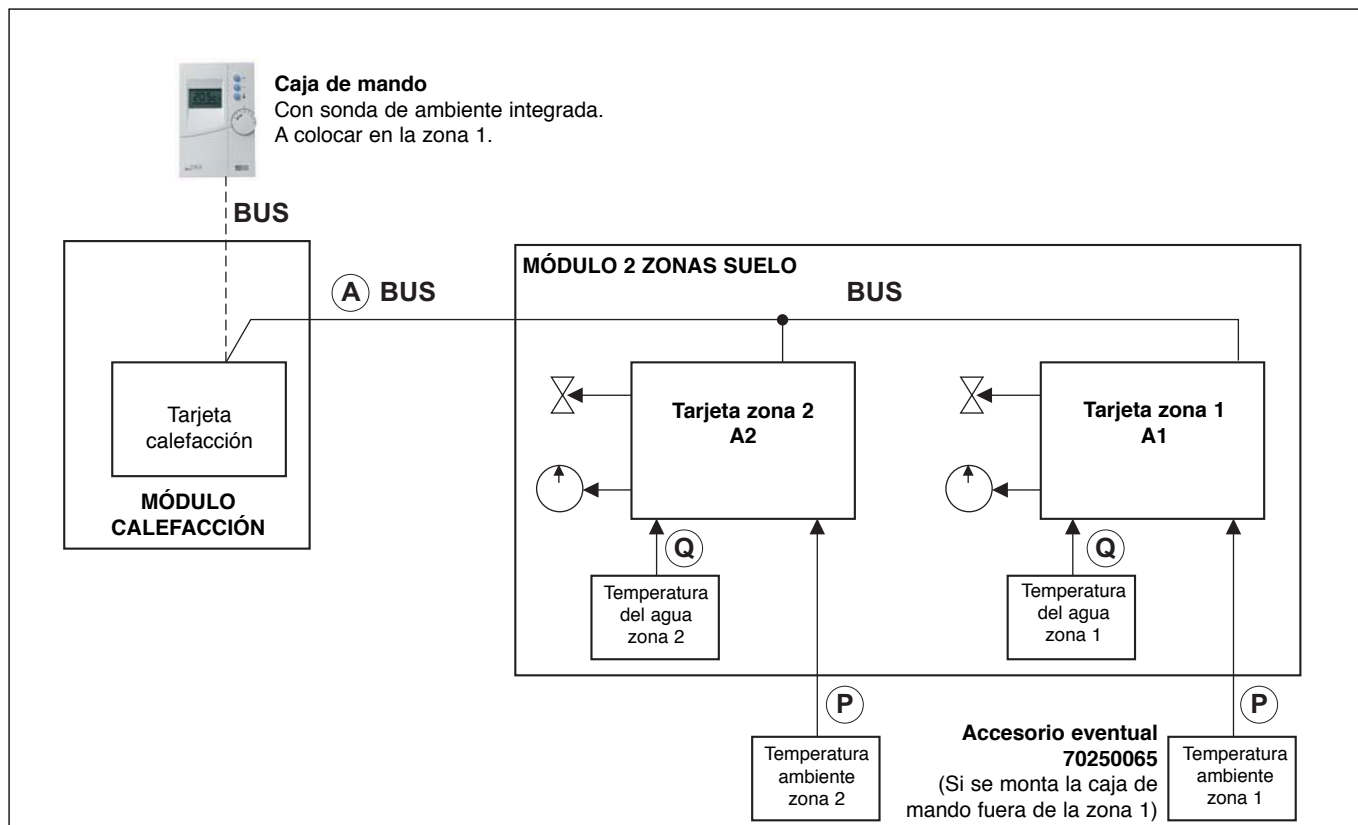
**Caja de mando**
Con sonda de ambiente integrada.
A colocar en la zona 1.

BUS

MÓDULO 2 ZONAS SUELO

A BUS

BUS

Tarjeta calefacción

MÓDULO CALEFACCIÓN

Tarjeta zona 2
A2

Tarjeta zona 1
A1

Q

Temperatura del agua zona 2

Q

Temperatura del agua zona 1

P

Temperatura ambiente zona 2

Accesorio eventual
70250065
(Si se monta la caja de mando fuera de la zona 1)

P

Temperatura ambiente zona 1